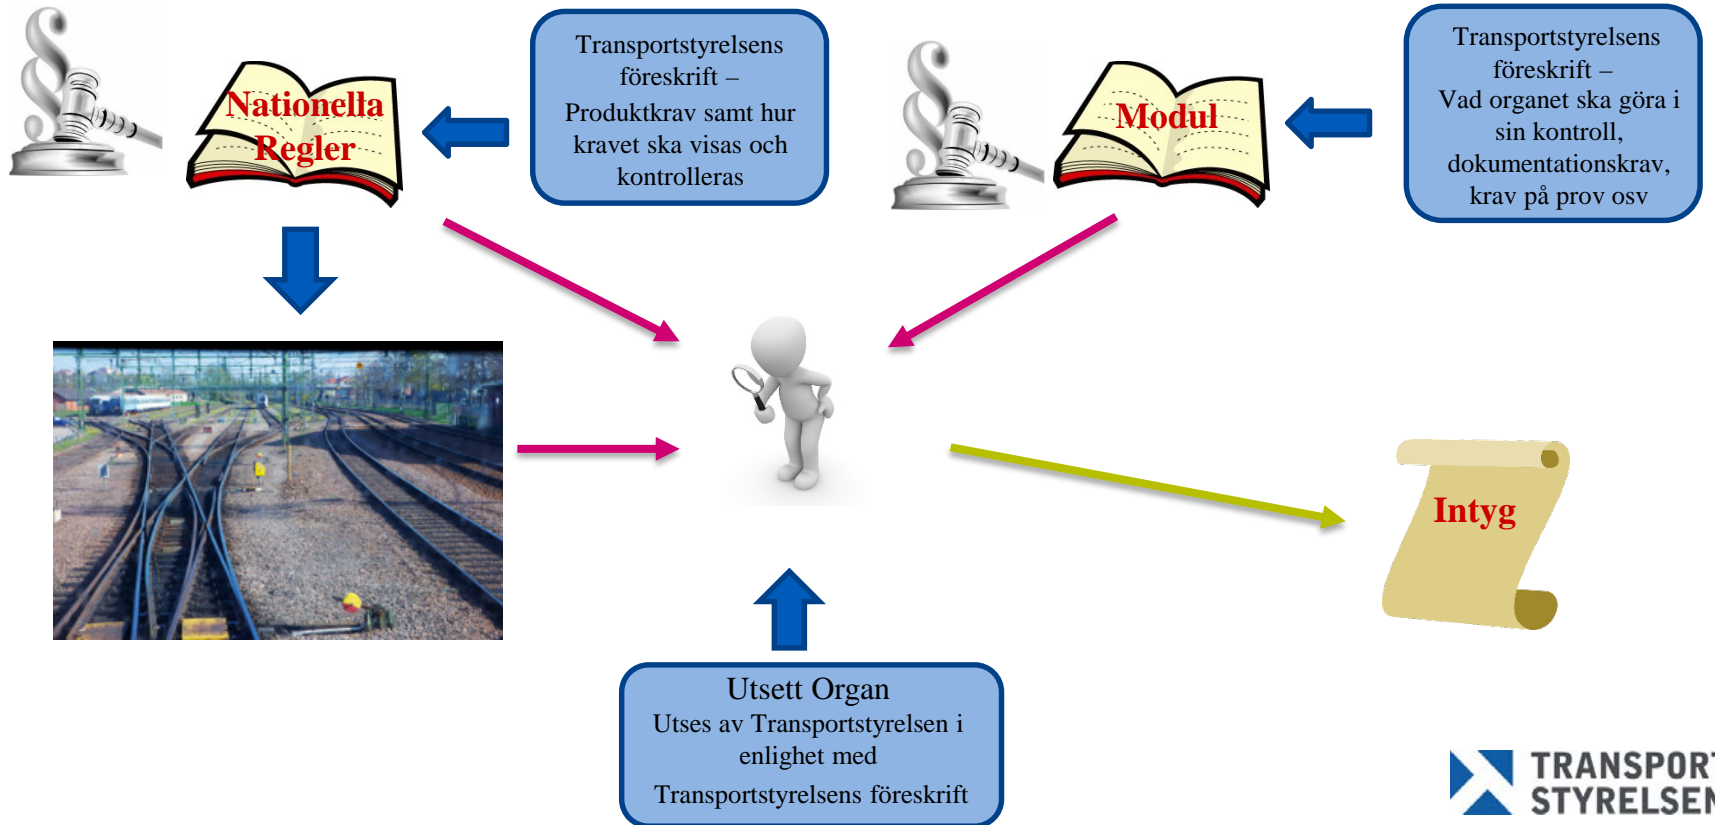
Nationella Regler

Transportstyrelsens föreskrift – Produktkrav samt hur kravet ska visas och kontrolleras

Modul

Transportstyrelsens föreskrift – Vad organet ska göra i sin kontroll, dokumentationskrav, krav på prov osv

Intyg

Utsett Organ
Utses av Transportstyrelsen i enlighet med
Transportstyrelsens föreskrift

TRANSPORT STYRELSEN